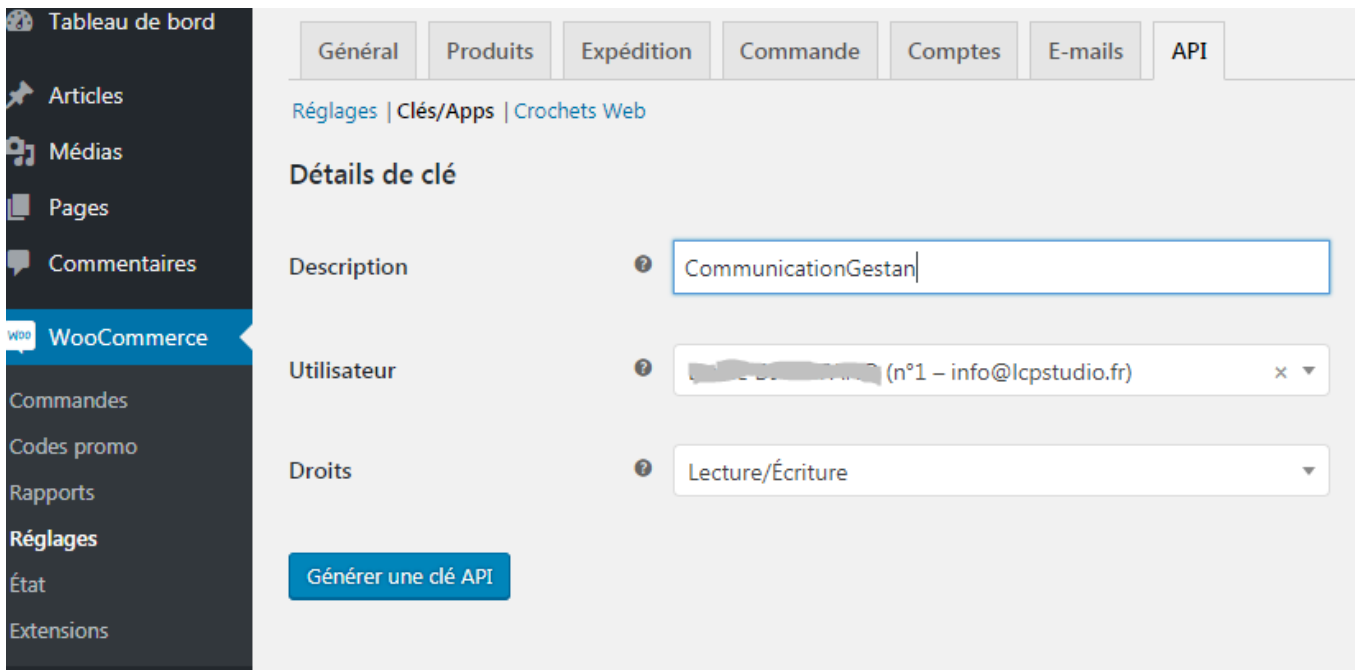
Tableau de bord

Articles

Médias

Pages

Commentaires

WooCommerce

Commandes

Codes promo

Rapports

Réglages

État

Extensions

Général | Produits | Expédition | Commande | Comptes | E-mails | API

Réglages | Clés/Apps | Crochets Web

Détails de clé

Description

CommunicationGestan

Utilisateur

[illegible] (n°1 – info@lcpstudio.fr) ×

Droits

Lecture/Écriture

Générer une clé API